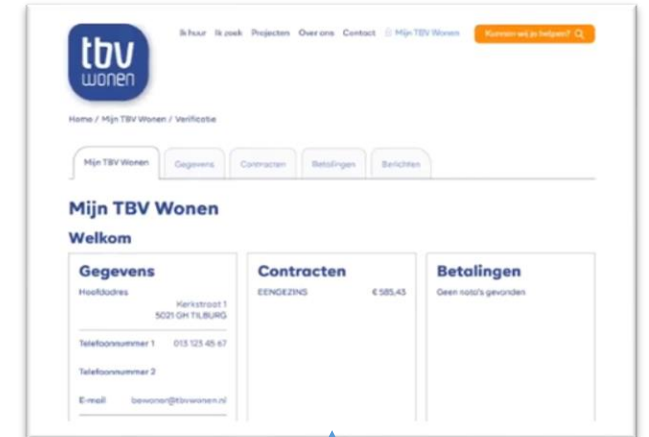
tbv wonen

Ik huur Ik zoek Projecten Over ons Contact Mijn TBV Wonen Kunnen wij je helpen?

Home / Mijn TBV Wonen / Verificatie

Mijn TBV Wonen Gegevens Contracten Betalingen Berichten

Mijn TBV Wonen

Welkom

Gegevens

Hoofdadres Kerkstraat 1 5021 GH TILBURG

Telefoonnummer 1 013 123 45 67

Telefoonnummer 2

E-mail bewoner@tbvwonen.nl

Contracten

EENGEZINS € 585,43

Betalingen

Geen nota's gevonden